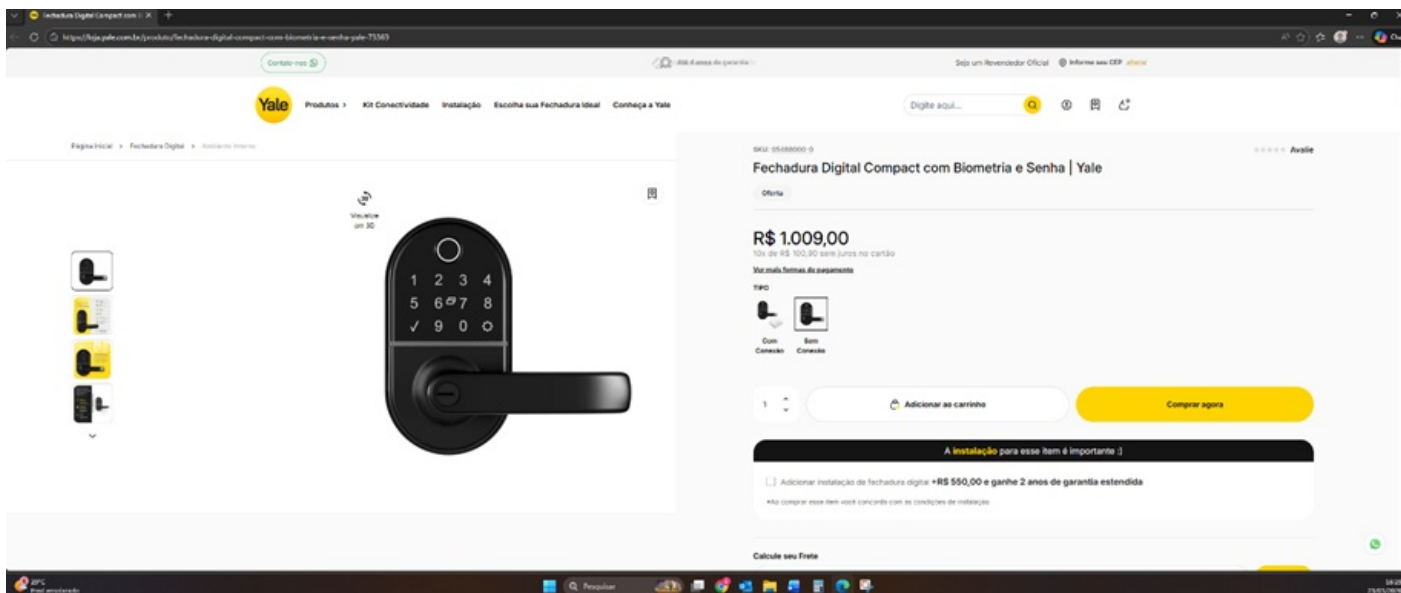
Fechadura Digital Compact com × +

https://loja.yale.com.br/produto/fechadura-digital-compact-com-biometria-e-senha-yale-75383

Contate-nos

Até 4 anos de garantia

Seja um Revendedor Oficial Informe seu CEP Alterar

Yale Produtos › Kit Conectividade Instalação Escolha sua Fechadura Ideal Conheça a Yale

Digite aqui...

Página Inicial › Fechadura Digital › Ambiente Interno

Visualize em 3D

1 2 3 4
5 6 7 8
✓ 9 0

SKU: 05488000-0

Avalie

Fechadura Digital Compact com Biometria e Senha | Yale

Oferta

R$ 1.009,00

10x de R$ 100,90 sem juros no cartão

Ver mais formas de pagamento

TIPO

Com Conexão

Sem Conexão

1

Adicionar ao carrinho

Comprar agora

A instalação para esse item é importante :)

Adicionar instalação de fechadura digital +R$ 550,00 e ganhe 2 anos de garantia estendida

*Ao comprar esse item você concorda com as condições de instalação

Calcule seu Frete

20°C
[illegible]

Pesquisar

18:20
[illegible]